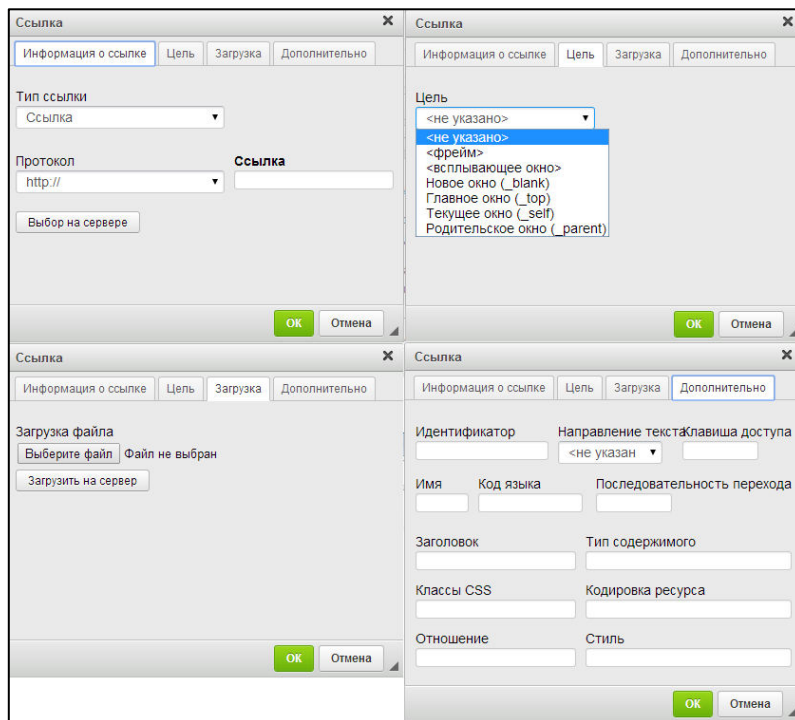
Ссылка ✕

Информация о ссылке | Цель | Загрузка | Дополнительно

Тип ссылки
Ссылка

Протокол
http://

Ссылка

Выбор на сервере

OK Отмена

Ссылка ✕

Информация о ссылке | Цель | Загрузка | Дополнительно

Цель
<не указано>
<не указано>
<фрейм>
<всплывающее окно>
Новое окно (_blank)
Главное окно (_top)
Текущее окно (_self)
Родительское окно (_parent)

OK Отмена

Ссылка ✕

Информация о ссылке | Цель | Загрузка | Дополнительно

Загрузка файла
Выберите файл Файл не выбран
Загрузить на сервер

OK Отмена

Ссылка ✕

Информация о ссылке | Цель | Загрузка | Дополнительно

Идентификатор
Направление текста
<не указан
Клавиша доступа
Имя
Код языка
Последовательность перехода
Заголовок
Тип содержимого
Классы CSS
Кодировка ресурса
Отношение
Стиль

OK Отмена